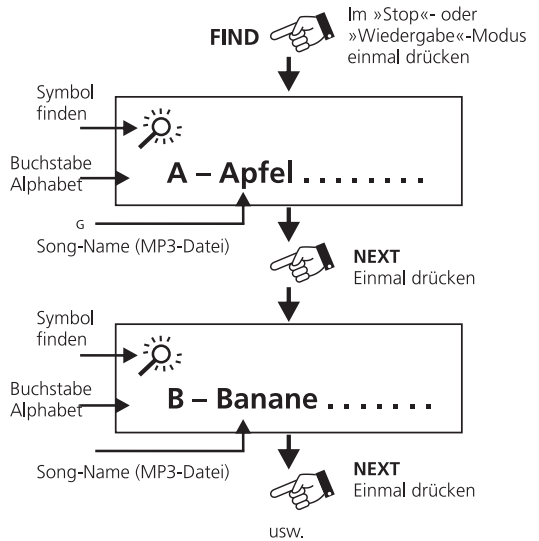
FIND

Im »Stop«- oder »Wiedergabe«-Modus einmal drücken

Symbol finden

Buchstabe Alphabet

A – Apfel . . . . . . . .

G

Song-Name (MP3-Datei)

NEXT
Einmal drücken

Symbol finden

Buchstabe Alphabet

B – Banane . . . . . . .

Song-Name (MP3-Datei)

NEXT
Einmal drücken

usw.